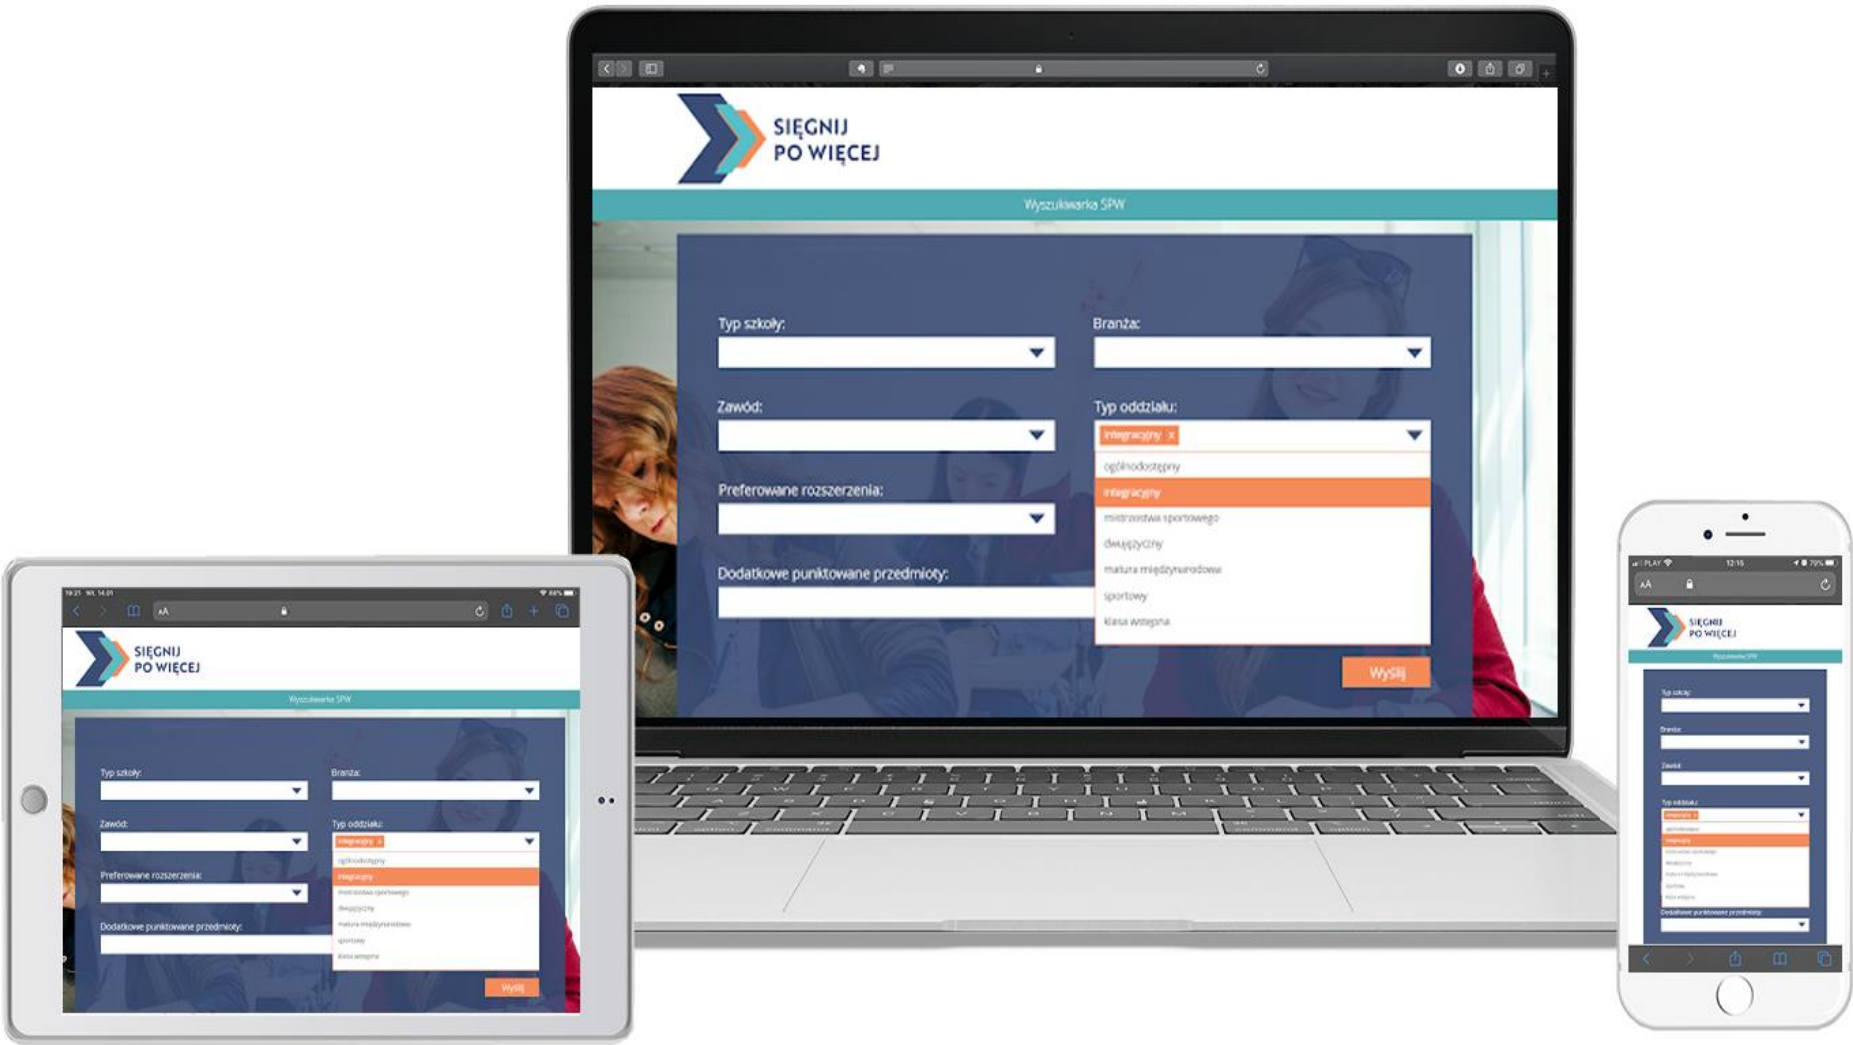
SIĘGNIJ PO WIĘCEJ

Wyszukiwarka SPW

Typ szkoły:

Branża:

Zawód:

Typ oddziału:

integracyjny x

ogólnodostępny
integracyjny
mistrzostwa sportowego
dwujęzyczny
matura międzynarodowa
sportowy
klasa wstępna

Preferowane rozszerzenia:

Dodatkowe punktowane przedmioty:

Wyślij

SIĘGNIJ PO WIĘCEJ

Wyszukiwarka SPW

Typ szkoły:

Branża:

Zawód:

Typ oddziału:

integracyjny x

ogólnodostępny
integracyjny
mistrzostwa sportowego
dwujęzyczny
matura międzynarodowa
sportowy
klasa wstępna

Preferowane rozszerzenia:

Dodatkowe punktowane przedmioty:

Wyślij

PLAY 12:15 79%

AA

SIĘGNIJ PO WIĘCEJ

Wyszukiwarka SPW

Typ szkoły:

Branża:

Zawód:

Typ oddziału:

Dodatkowe punktowane przedmioty: